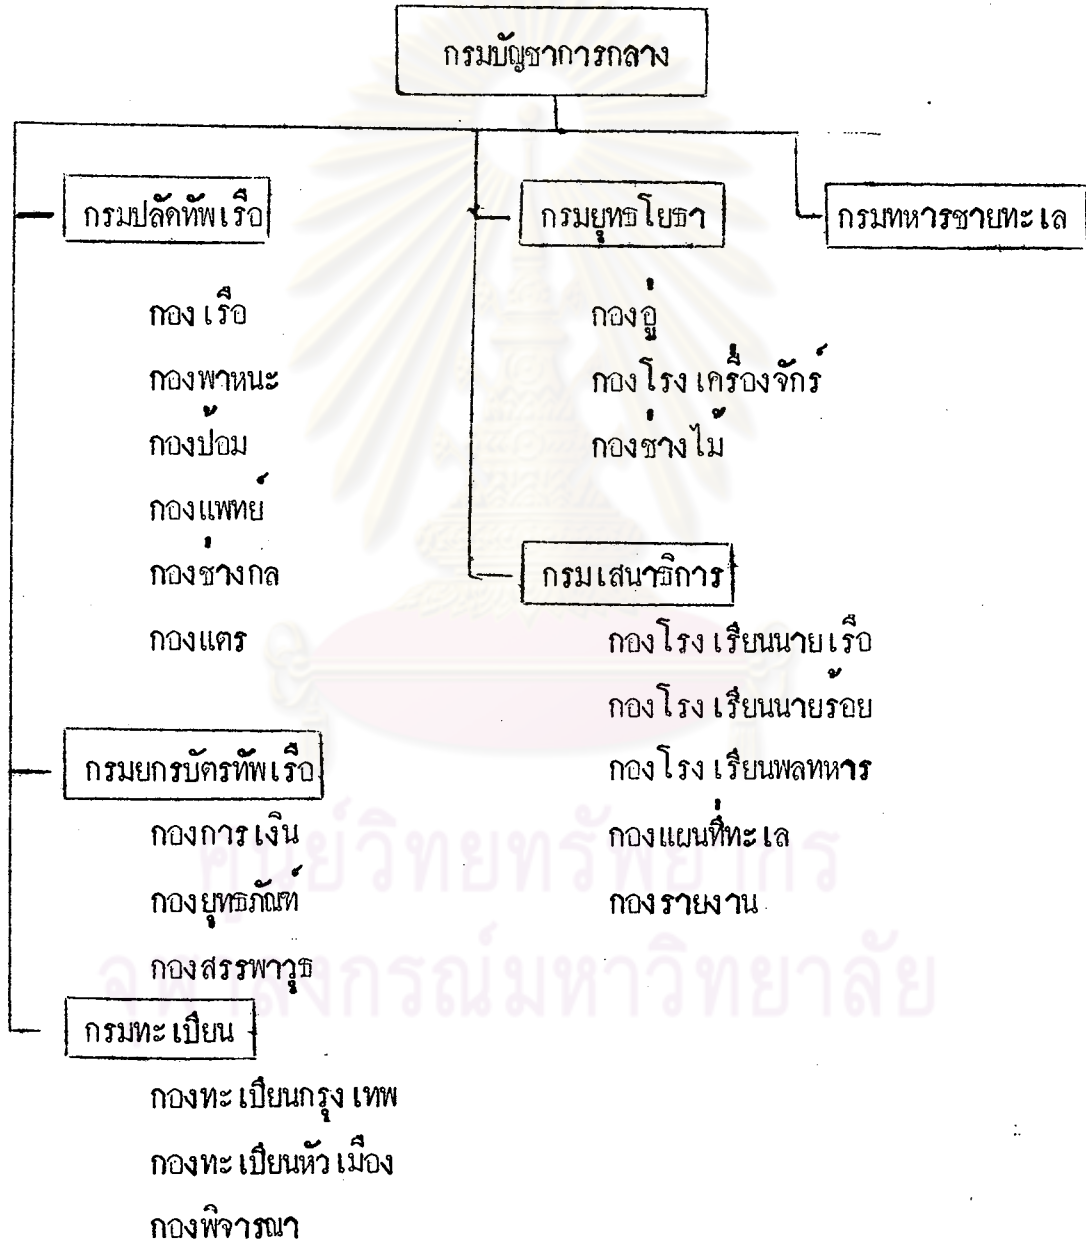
กรมบัญชาการกลาง

กรมปลัดทัพเรือ

กองเรือ
กองพาหนะ
กองป้อม
กองแพทย์
กองช่างกล
กองแตร

กรมยุทธโยธา

กองอู่
กองโรงเครื่องจักร์
กองช่างไม้

กรมทหารชายทะเล

กรมเสนาธิการ

กองโรงเรียนนายเรือ
กองโรงเรียนนายร้อย
กองโรงเรียนพลทหาร
กองแผนที่ทะเล
กองรายงาน

กรมยกรบัตรทัพเรือ

กองการเงิน
กองยุทธภัณฑ์
กองสรรพาวุธ

กรมทะเบียน

กองทะเบียนกรุงเทพ
กองทะเบียนหัวเมือง
กองพิจารณา

ศูนย์วิทยทรัพยากร
จุฬาลงกรณ์มหาวิทยาลัย